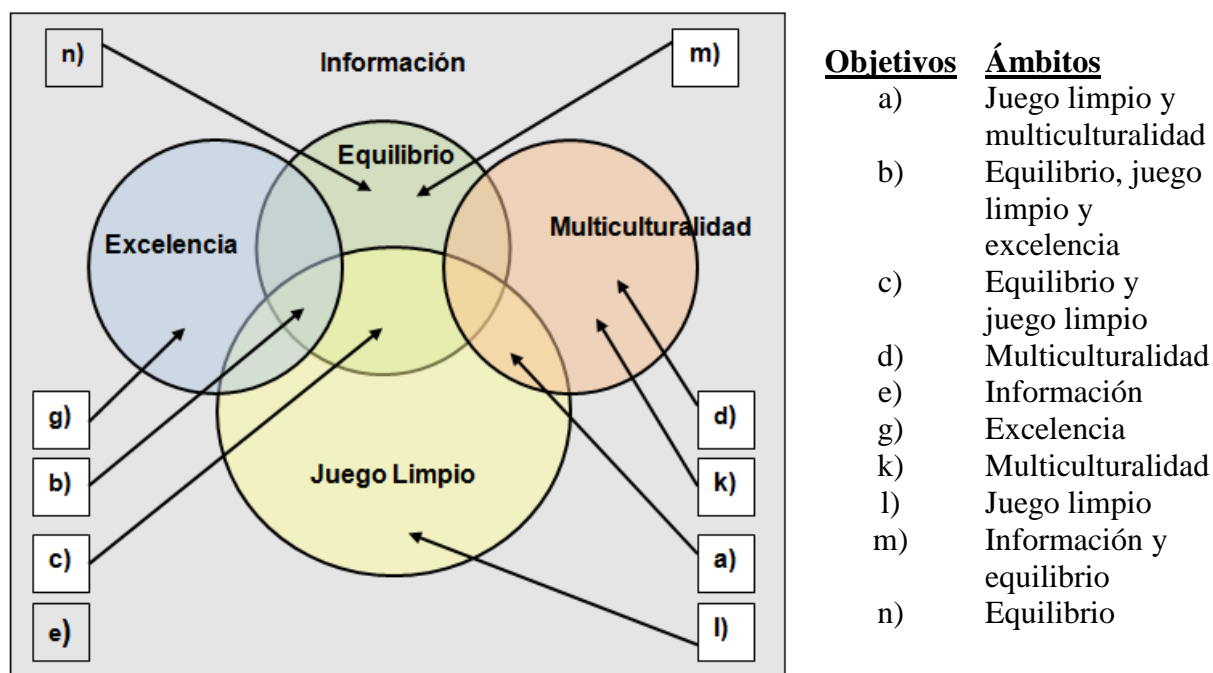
n) Información m)

Equilibrio

Excelencia

Multiculturalidad

Juego Limpio

g)

b)

c)

e)

d)

k)

a)

l)

| Objetivos | Ámbitos |
|---|---|
| a) | Juego limpio y multiculturalidad |
| b) | Equilibrio, juego limpio y excelencia |
| c) | Equilibrio y juego limpio |
| d) | Multiculturalidad |
| e) | Información |
| g) | Excelencia |
| k) | Multiculturalidad |
| l) | Juego limpio |
| m) | Información y equilibrio |
| n) | Equilibrio |